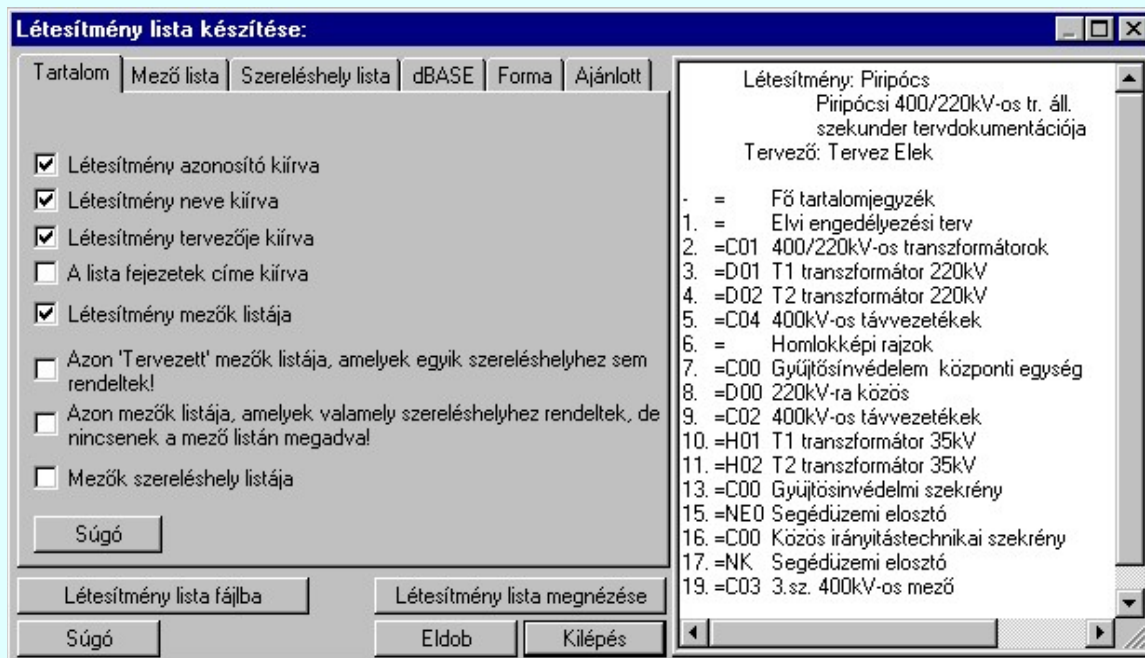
Létesítmény lista készítése:

Tartalom | Mező lista | Szereléshely lista | dBASE | Forma | Ajánlott

☑ Létesítmény azonosító kiírva
☑ Létesítmény neve kiírva
☑ Létesítmény tervezője kiírva
☐ A lista fejezetek címe kiírva
☑ Létesítmény mezők listája
☐ Azon 'Tervezett' mezők listája, amelyek egyik szereléshelyhez sem rendeltek!
☐ Azon mezők listája, amelyek valamely szereléshelyhez rendeltek, de nincsenek a mező listán megadva!
☐ Mezők szereléshely listája

Súgó

Létesítmény lista fájlba
Létesítmény lista megnézése
Súgó
Eldob
Kilépés

Létesítmény: Piripócs
Piripócsi 400/220kV-os tr. áll.
szekunder tervdokumentációja
Tervező: Tervez Elek

- = Fő tartalomjegyzék
1. = Elvi engedélyezési terv
2. =C01 400/220kV-os transzformátorok
3. =D01 T1 transzformátor 220kV
4. =D02 T2 transzformátor 220kV
5. =C04 400kV-os távvezetékek
6. = Homlokképi rajzok
7. =C00 Gyűjtősínvédelem központi egység
8. =D00 220kV-ra közös
9. =C02 400kV-os távvezetékek
10. =H01 T1 transzformátor 35kV
11. =H02 T2 transzformátor 35kV
13. =C00 Gyűjtősinvédelmi szekrény
15. =NE0 Segédüzemi elosztó
16. =C00 Közös irányítástechnikai szekrény
17. =NK Segédüzemi elosztó
19. =C03 3.sz. 400kV-os mező